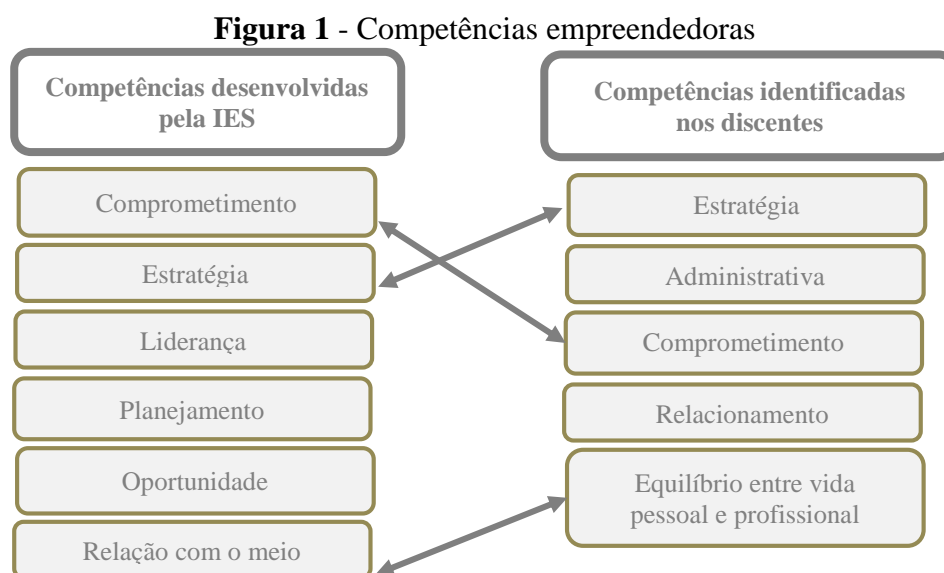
**Figura 1** - Competências empreendedoras

Competências desenvolvidas pela IES

Comprometimento

Estratégia

Liderança

Planejamento

Oportunidade

Relação com o meio

Competências identificadas nos discentes

Estratégia

Administrativa

Comprometimento

Relacionamento

Equilíbrio entre vida pessoal e profissional